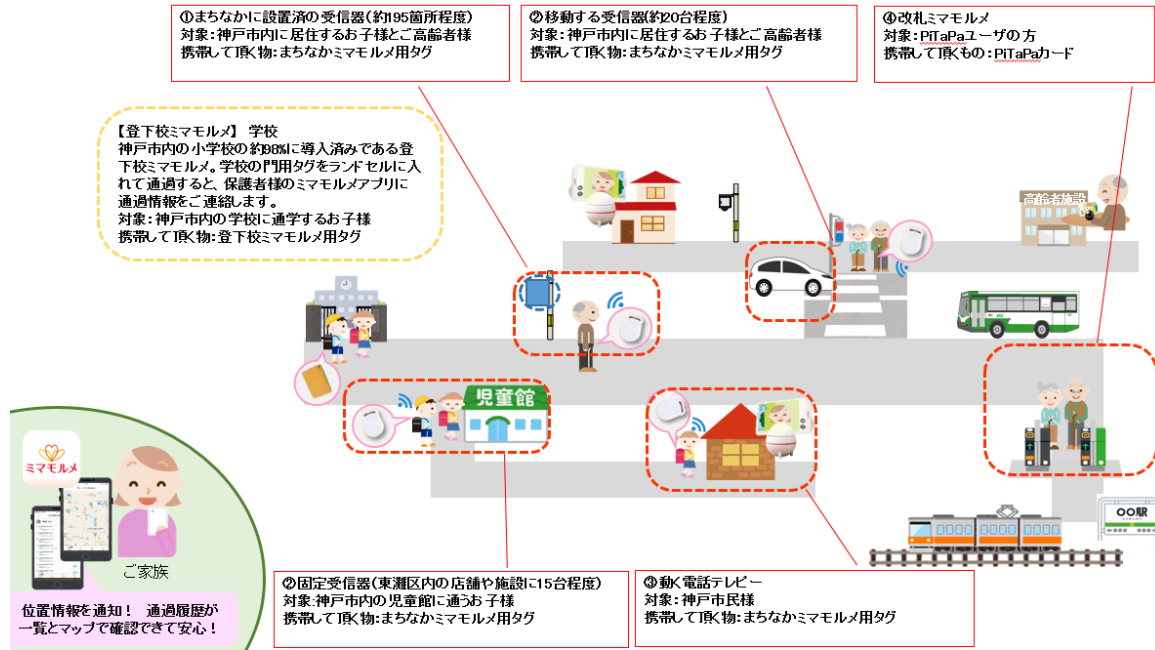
①まちなかに設置済の受信器（約195箇所程度）
対象：神戸市内に居住するお子様とご高齢者様
携帯して頂く物：まちなかミマモルメ用タグ

②移動する受信器(約20台程度）
対象：神戸市内に居住するお子様とご高齢者様
携帯して頂く物：まちなかミマモルメ用タグ

④改札ミマモルメ
対象：PiTaPaユーザの方
携帯して頂くもの：PiTaPaカード

【登下校ミマモルメ】 学校
神戸市内の小学校の約98%に導入済みである登下校ミマモルメ。学校の門用タグをランドセルに入れて通過すると、保護者様のミマモルメアプリに通過情報をご連絡します。
対象：神戸市内の学校に通学するお子様
携帯して頂く物：登下校ミマモルメ用タグ

高齢者施設

児童館

ミマモルメ

ご家族

位置情報を通知！ 通過履歴が一覧とマップで確認できて安心！

〇〇駅

②固定受信器（東灘区内の店舗や施設に15台程度）
対象：神戸市内の児童館に通うお子様
携帯して頂く物：まちなかミマモルメ用タグ

③動く電話テレビー
対象：神戸市民様
携帯して頂く物：まちなかミマモルメ用タグ